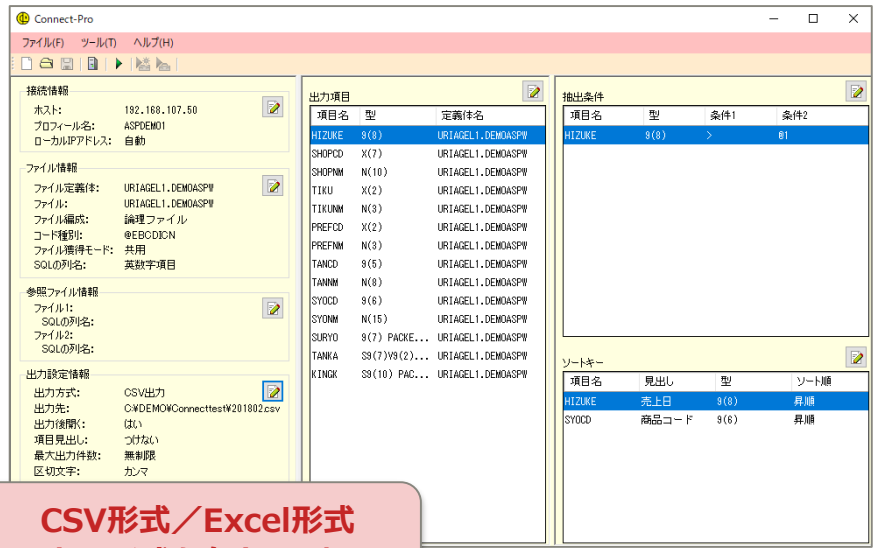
Connect-Pro

ファイル(F) ツール(T) ヘルプ(H)

接続情報
ホスト: 192.168.107.50
プロフィール名: ASPDEMO1
ローカルIPアドレス: 自動

ファイル情報
ファイル定義体: URIAGEL1.DEMOASPW
ファイル: URIAGEL1.DEMOASPW
ファイル編成: 論理ファイル
コード種別: @EBCDICN
ファイル獲得モード: 共用
SQLの列名: 英数字項目

参照ファイル情報
ファイル1:
SQLの列名:
ファイル2:
SQLの列名:

出力設定情報
出力方式: CSV出力
出力先: C:¥DEMO¥Connecttest¥201802.csv
出力後開く: はい
項目見出し: つけない
最大出力件数: 無制限
区切文字: カンマ

出力項目

| 項目名 | 型 | 定義体名 |
|---|---|---|
| HIZUKE | 9(8) | URIAGEL1.DEMOASPW |
| SHOPCD | X(7) | URIAGEL1.DEMOASPW |
| SHOPNM | N(10) | URIAGEL1.DEMOASPW |
| TIKU | X(2) | URIAGEL1.DEMOASPW |
| TIKUNM | N(3) | URIAGEL1.DEMOASPW |
| PREFCD | X(2) | URIAGEL1.DEMOASPW |
| PREFNM | N(3) | URIAGEL1.DEMOASPW |
| TANCD | 9(5) | URIAGEL1.DEMOASPW |
| TANNM | N(8) | URIAGEL1.DEMOASPW |
| SYOCD | 9(6) | URIAGEL1.DEMOASPW |
| SYONM | N(15) | URIAGEL1.DEMOASPW |
| SURYO | 9(7) PACKE... | URIAGEL1.DEMOASPW |
| TANKA | S9(7)V9(2)... | URIAGEL1.DEMOASPW |
| KINGK | S9(10) PAC... | URIAGEL1.DEMOASPW |

抽出条件

| 項目名 | 型 | 条件1 | 条件2 |
|---|---|---|---|
| HIZUKE | 9(8) | > | @1 |

ソートキー

| 項目名 | 見出し | 型 | ソート順 |
|---|---|---|---|
| HIZUKE | 売上日 | 9(8) | 昇順 |
| SYOCD | 商品コード | 9(6) | 昇順 |

CSV形式／Excel形式